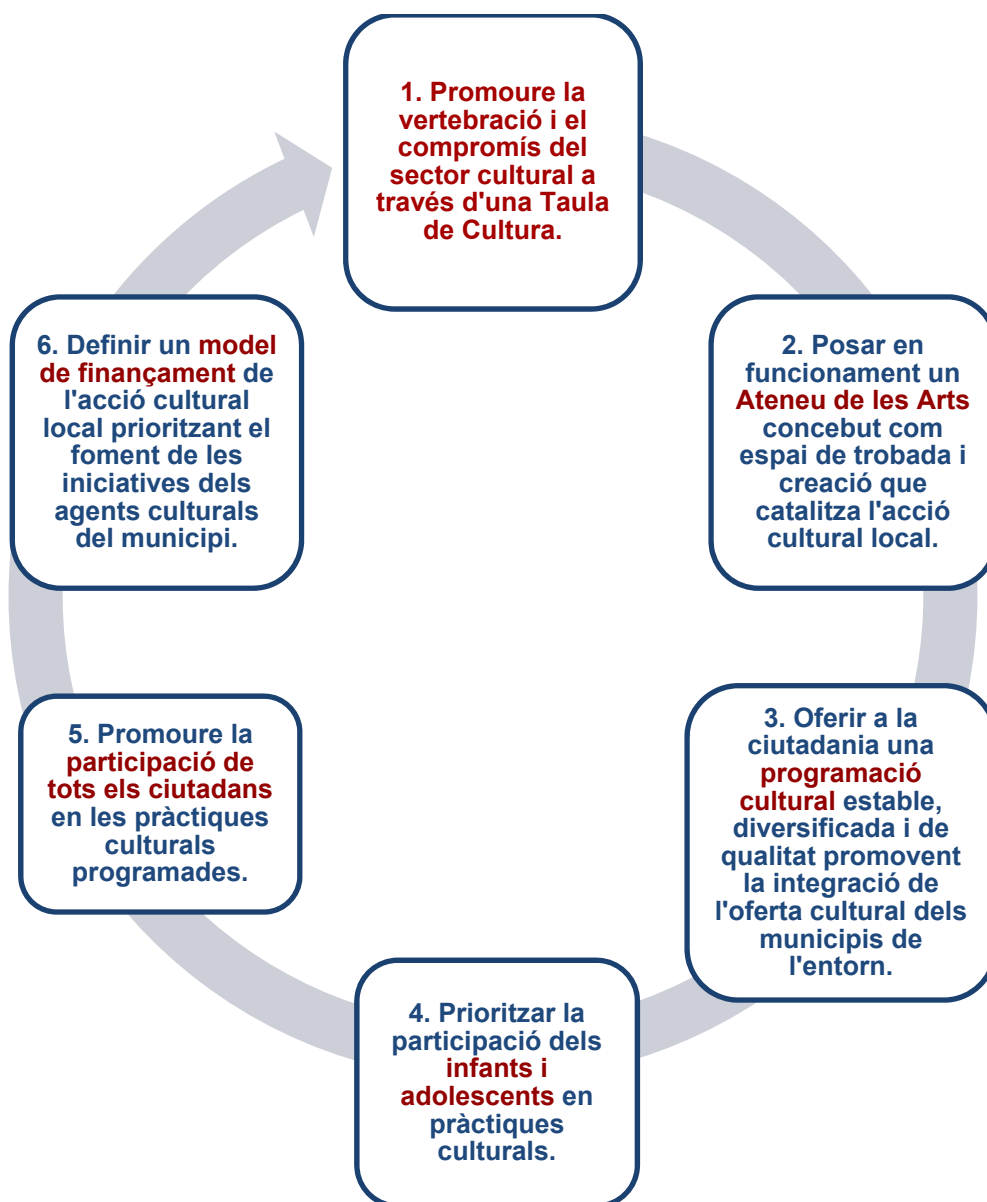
1. Promoure la vertebració i el compromís del sector cultural a través d'una Taula de Cultura.

2. Posar en funcionament un Ateneu de les Arts concebut com espai de trobada i creació que catalitza l'acció cultural local.

3. Oferir a la ciutadania una programació cultural estable, diversificada i de qualitat promovent la integració de l'oferta cultural dels municipis de l'entorn.

4. Prioritzar la participació dels infants i adolescents en pràctiques culturals.

5. Promoure la participació de tots els ciutadans en les pràctiques culturals programades.

6. Definir un model de finançament de l'acció cultural local prioritzant el foment de les iniciatives dels agents culturals del municipi.